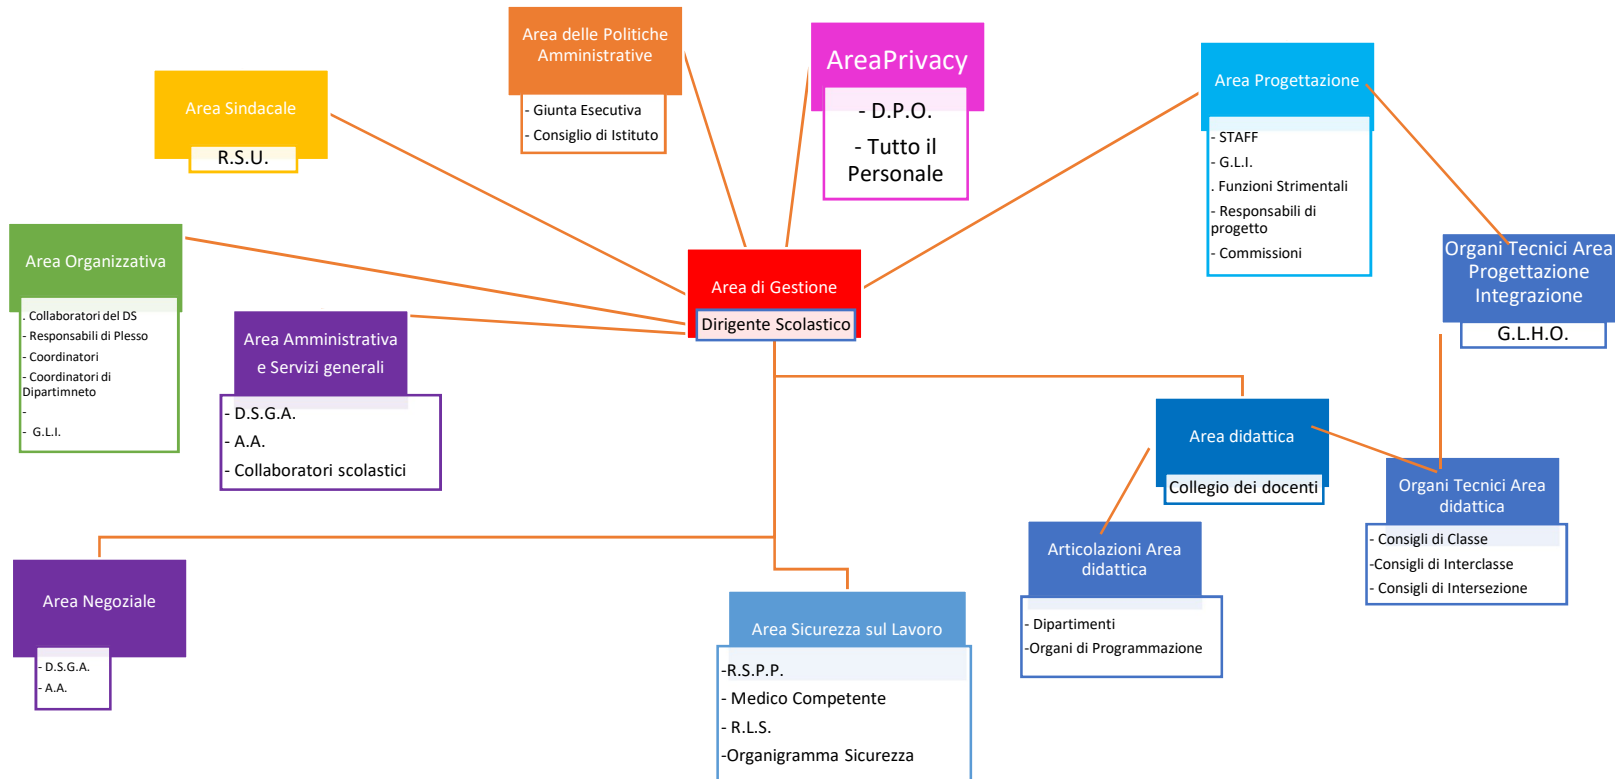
Area delle Politiche Amministrative

- Giunta Esecutiva
- Consiglio di Istituto

AreaPrivacy

- D.P.O.
- Tutto il Personale

Area Sindacale

R.S.U.

Area Progettazione

- STAFF
- G.L.I.
. Funzioni Strimentali
- Responsabili di progetto
- Commissioni

Organi Tecnici Area Progettazione Integrazione

G.L.H.O.

Area Organizzativa

. Collaboratori del DS
- Responsabili di Plesso
- Coordinatori
- Coordinatori di Dipartimneto
-
- G.L.I.

Area di Gestione

Dirigente Scolastico

Area Amministrativa e Servizi generali

- D.S.G.A.
- A.A.
- Collaboratori scolastici

Area didattica

Collegio dei docenti

Organi Tecnici Area didattica

- Consigli di Classe
-Consigli di Interclasse
- Consigli di Intersezione

Articolazioni Area didattica

- Dipartimenti
-Organi di Programmazione

Area Negoziale

- D.S.G.A.
- A.A.

Area Sicurezza sul Lavoro

-R.S.P.P.
- Medico Competente
- R.L.S.
-Organigramma Sicurezza